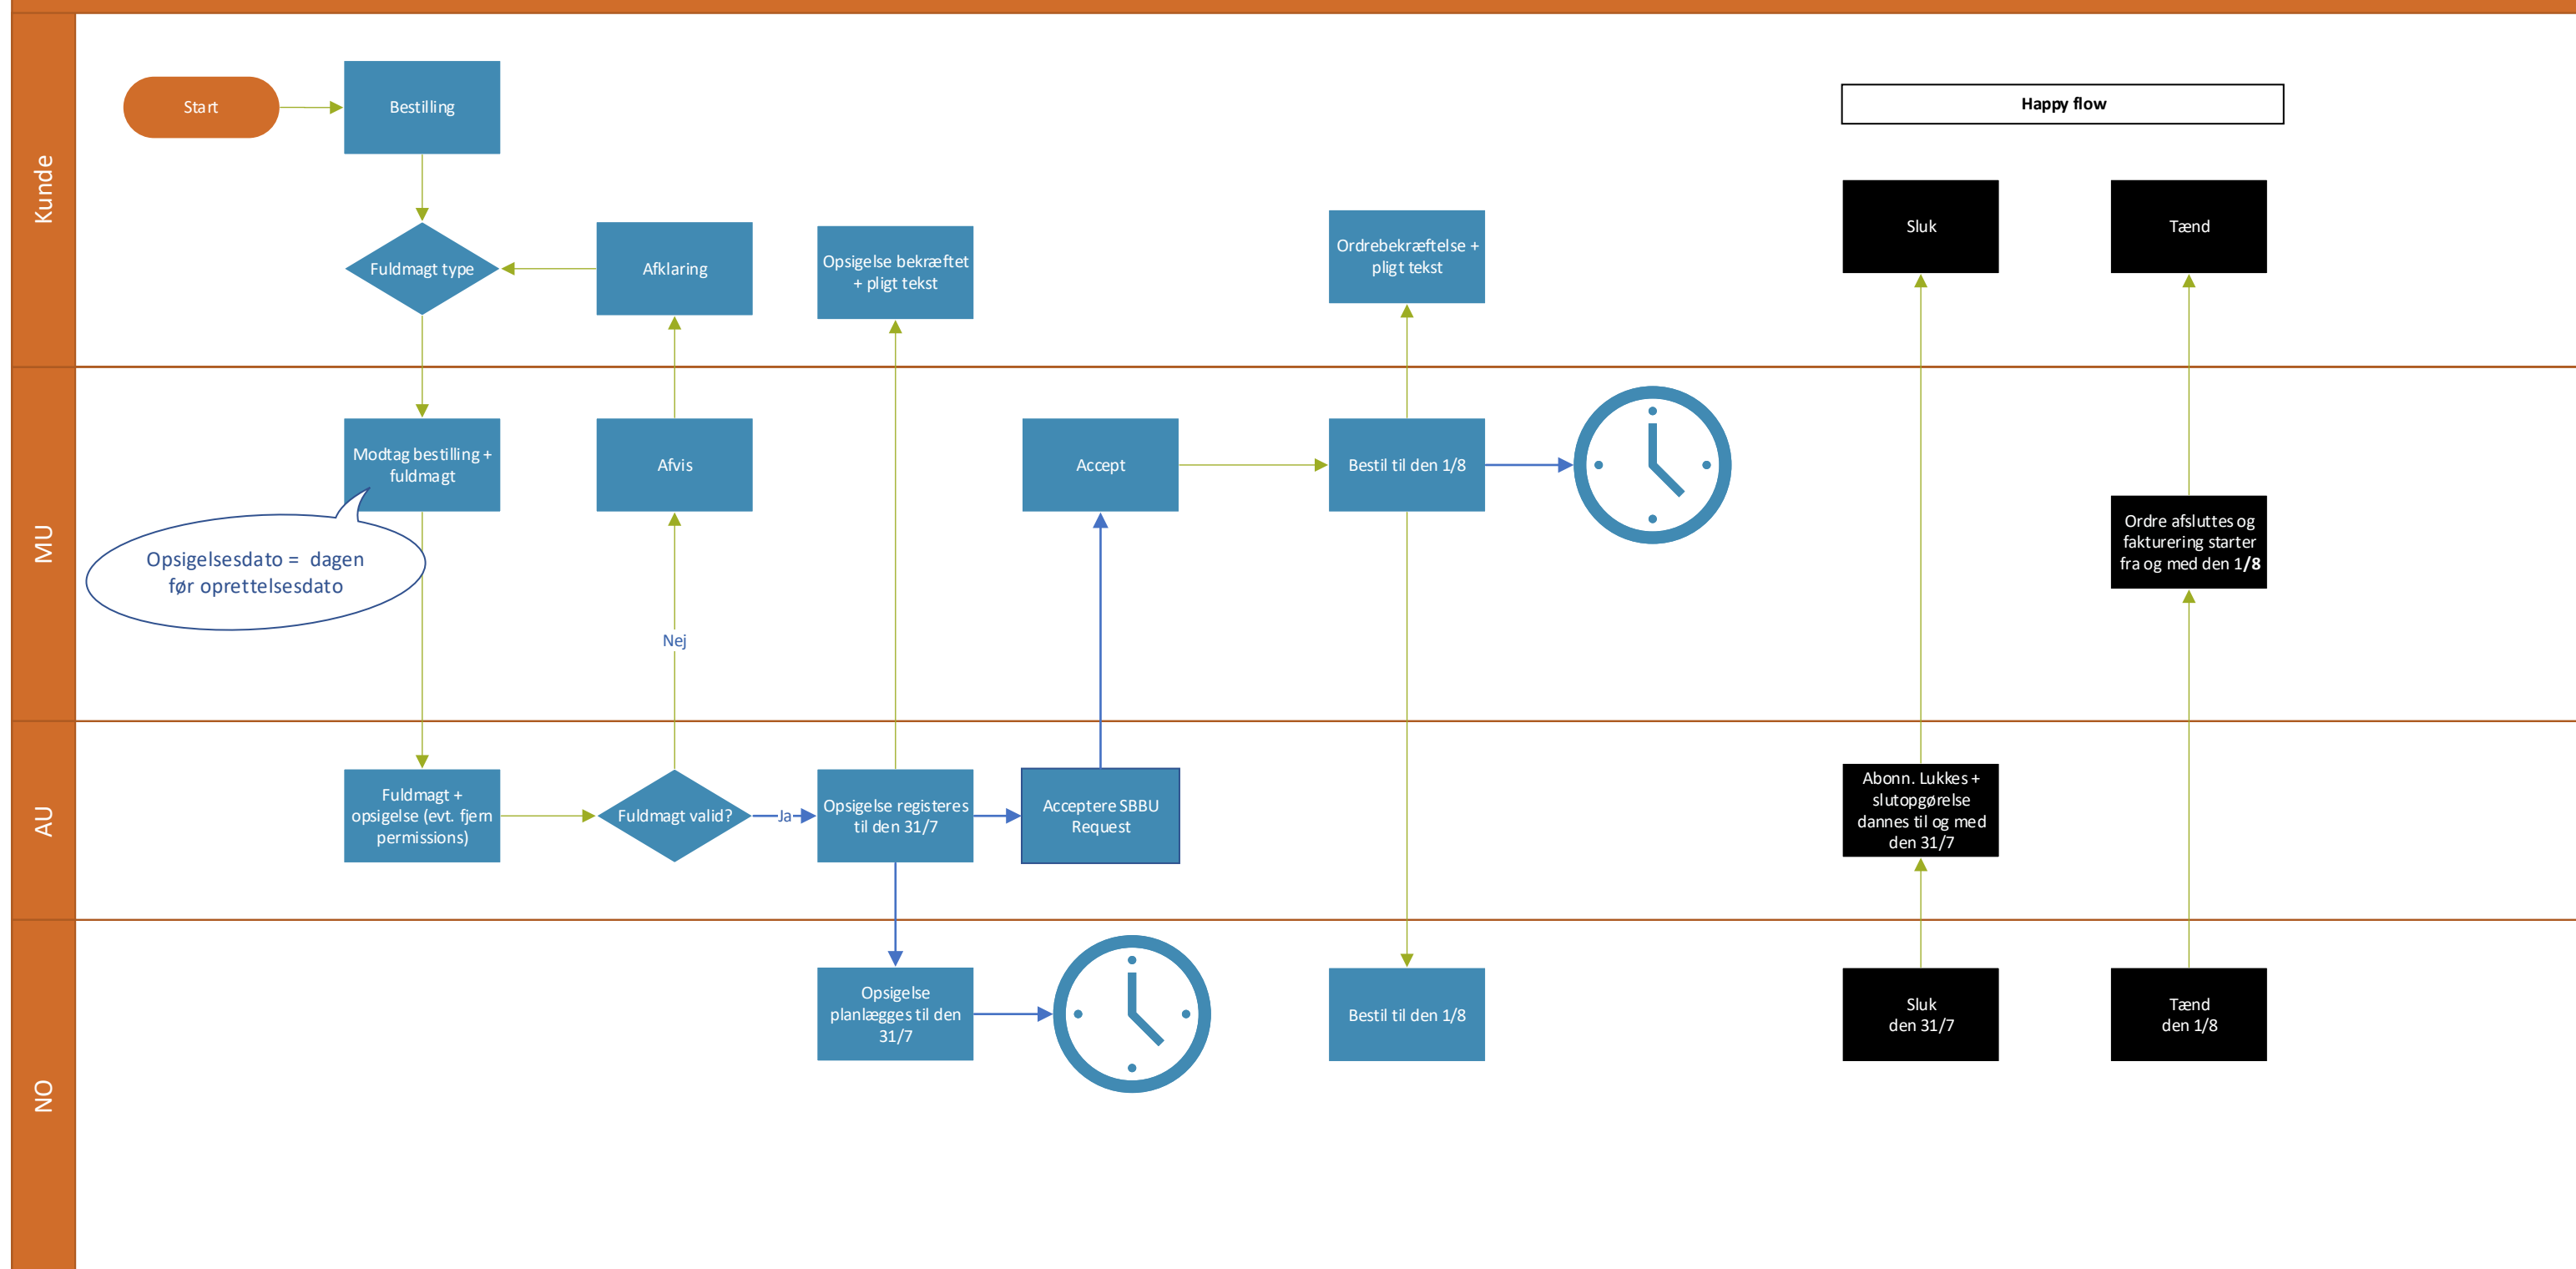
Kunde

Start

Bestilling

Happy flow

Fuldmagt type

Afklaring

Opsigelse bekræftet + pligt tekst

Ordrebekræftelse + pligt tekst

Sluk

Tænd

MU

Modtag bestilling + fuldmagt

Opsigelsesdato = dagen før oprettelsesdato

Afvis

Accept

Bestil til den 1/8

Ordre afsluttes og fakturering starter fra og med den 1/8

Nej

AU

Fuldmagt + opsigelse (evt. fjern permissions)

Fuldmagt valid?

Ja

Opsigelse registeres til den 31/7

Acceptere SBBU Request

Abonn. Lukkes + slutopgørelse dannes til og med den 31/7

NO

Opsigelse planlægges til den 31/7

Bestil til den 1/8

Sluk den 31/7

Tænd den 1/8